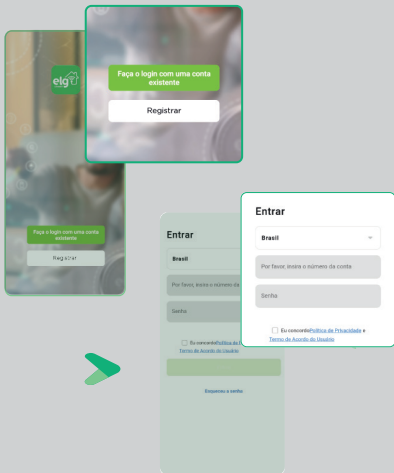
Faça o login com uma conta existente

Registrar

elg

Faça o login com uma conta existente

Registrar

Entrar

Brasil

Por favor, insira o número da

Senha

Eu concordo Política de

Termo de Acordo do Usuário

Esqueceu a senha

Entrar

Brasil

Por favor, insira o número da conta

Senha

Eu concordo Política de Privacidade e Termo de Acordo do Usuário